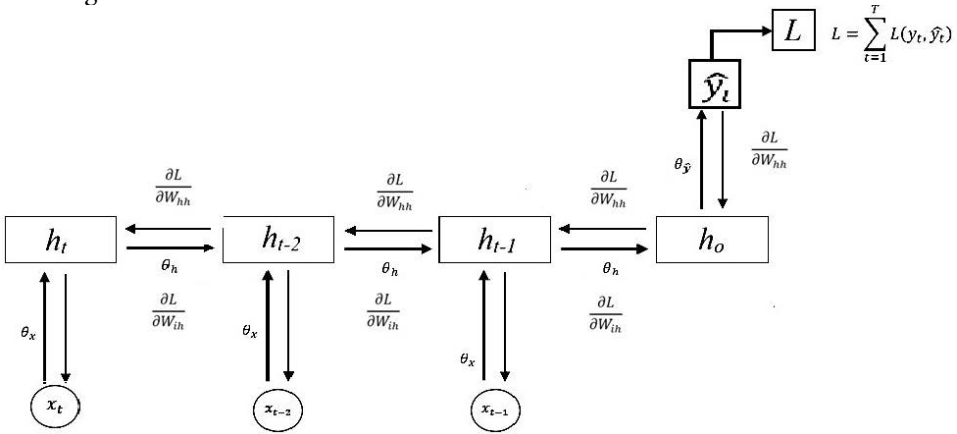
$L$ $L = \sum_{t=1}^{T} L(y_t, \hat{y}_t)$

$\hat{y}_t$

$\theta_{\hat{y}}$ $\frac{\partial L}{\partial W_{hh}}$

$\frac{\partial L}{\partial W_{hh}}$ $\frac{\partial L}{\partial W_{hh}}$ $\frac{\partial L}{\partial W_{hh}}$

$h_t$ $h_{t-2}$ $h_{t-1}$ $h_o$

$\theta_h$ $\theta_h$ $\theta_h$

$\frac{\partial L}{\partial W_{ih}}$ $\frac{\partial L}{\partial W_{ih}}$ $\frac{\partial L}{\partial W_{ih}}$

$\theta_x$ $\theta_x$ $\theta_x$

$x_t$ $x_{t-2}$ $x_{t-1}$